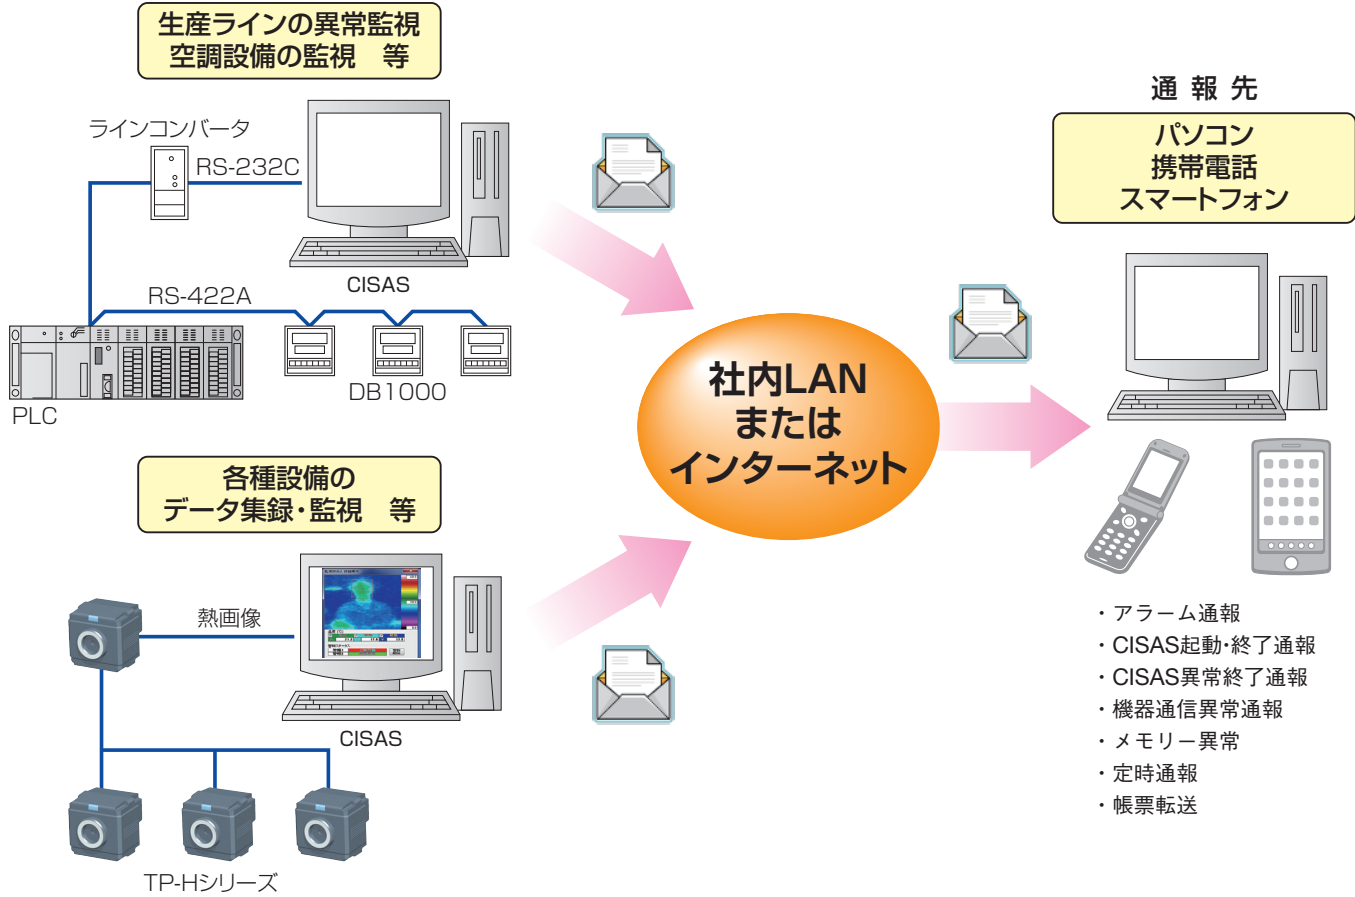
生産ラインの異常監視
空調設備の監視　等

ラインコンバータ
RS-232C
CISAS
RS-422A
PLC
DB1000

各種設備の
データ集録・監視　等

熱画像
CISAS
TP-Hシリーズ

社内LAN
または
インターネット

通 報 先
パソコン
携帯電話
スマートフォン

・アラーム通報
・CISAS起動・終了通報
・CISAS異常終了通報
・機器通信異常通報
・メモリー異常
・定時通報
・帳票転送